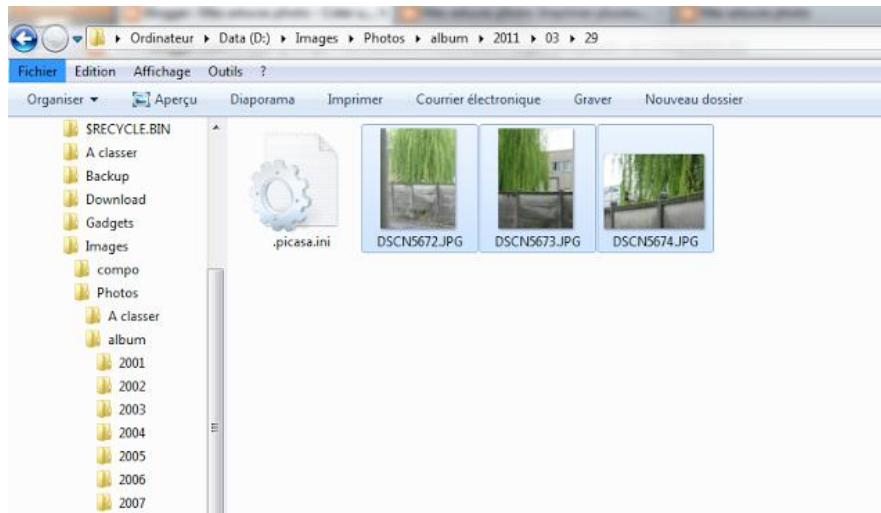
▸ Ordinateur ▸ Data (D:) ▸ Images ▸ Photos ▸ album ▸ 2011 ▸ 03 ▸ 29

Fichier Edition Affichage Outils ?

Organiser ▾ Aperçu Diaporama Imprimer Courrier électronique Graver Nouveau dossier

$RECYCLE.BIN
A classer
Backup
Download
Gadgets
Images
compo
Photos
A classer
album
2001
2002
2003
2004
2005
2006
2007

.picasa.ini
DSCN5672.JPG
DSCN5673.JPG
DSCN5674.JPG